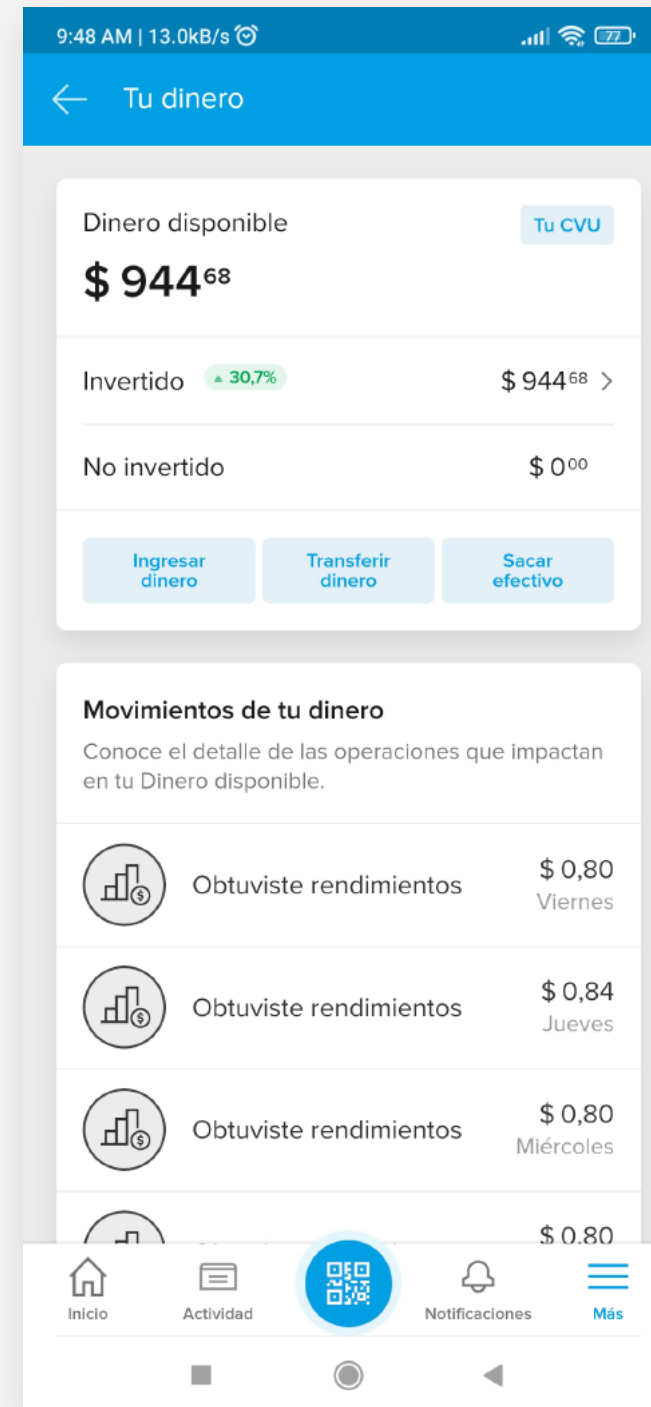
9:48 AM | 13.0kB/s

77

Tu dinero

Dinero disponible

Tu CVU

$ 944$^{68}$

Invertido ▲ 30,7%

$ 944$^{68}$ >

No invertido

$ 0$^{00}$

Ingresar dinero

Transferir dinero

Sacar efectivo

Movimientos de tu dinero

Conoce el detalle de las operaciones que impactan en tu Dinero disponible.

Obtuviste rendimientos
$ 0,80
Viernes

Obtuviste rendimientos
$ 0,84
Jueves

Obtuviste rendimientos
$ 0,80
Miércoles

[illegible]
$ 0,80

Inicio

Actividad

Notificaciones

Más